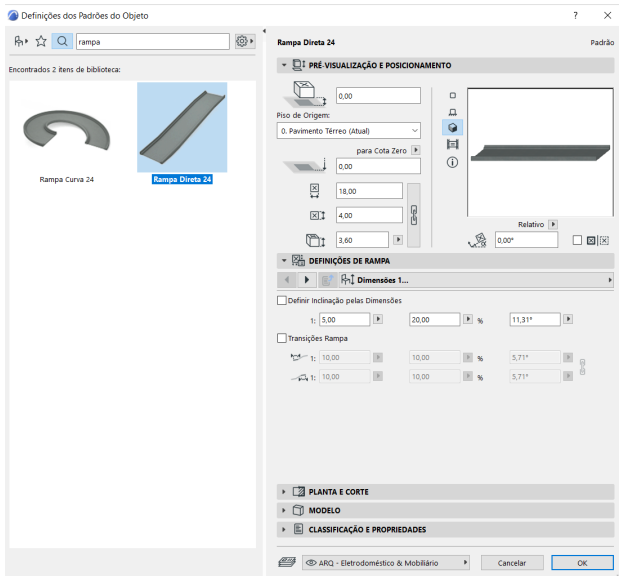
Definições dos Padrões do Objeto

? ✕

rampa

Encontrados 2 itens de biblioteca:

Rampa Curva 24

Rampa Direta 24

Rampa Direta 24

Padrão

PRÉ-VISUALIZAÇÃO E POSICIONAMENTO

0,00

Piso de Origem:

0. Pavimento Térreo (Atual)

para Cota Zero

0,00

18,00

4,00

3,60

Relativo

0,00°

DEFINIÇÕES DE RAMPA

Dimensões 1...

Definir Inclinação pelas Dimensões

1: 5,00

20,00 %

11,31°

Transições Rampa

1: 10,00

10,00 %

5,71°

1: 10,00

10,00 %

5,71°

PLANTA E CORTE

MODELO

CLASSIFICAÇÃO E PROPRIEDADES

ARQ - Eletrodoméstico & Mobiliário

Cancelar

OK